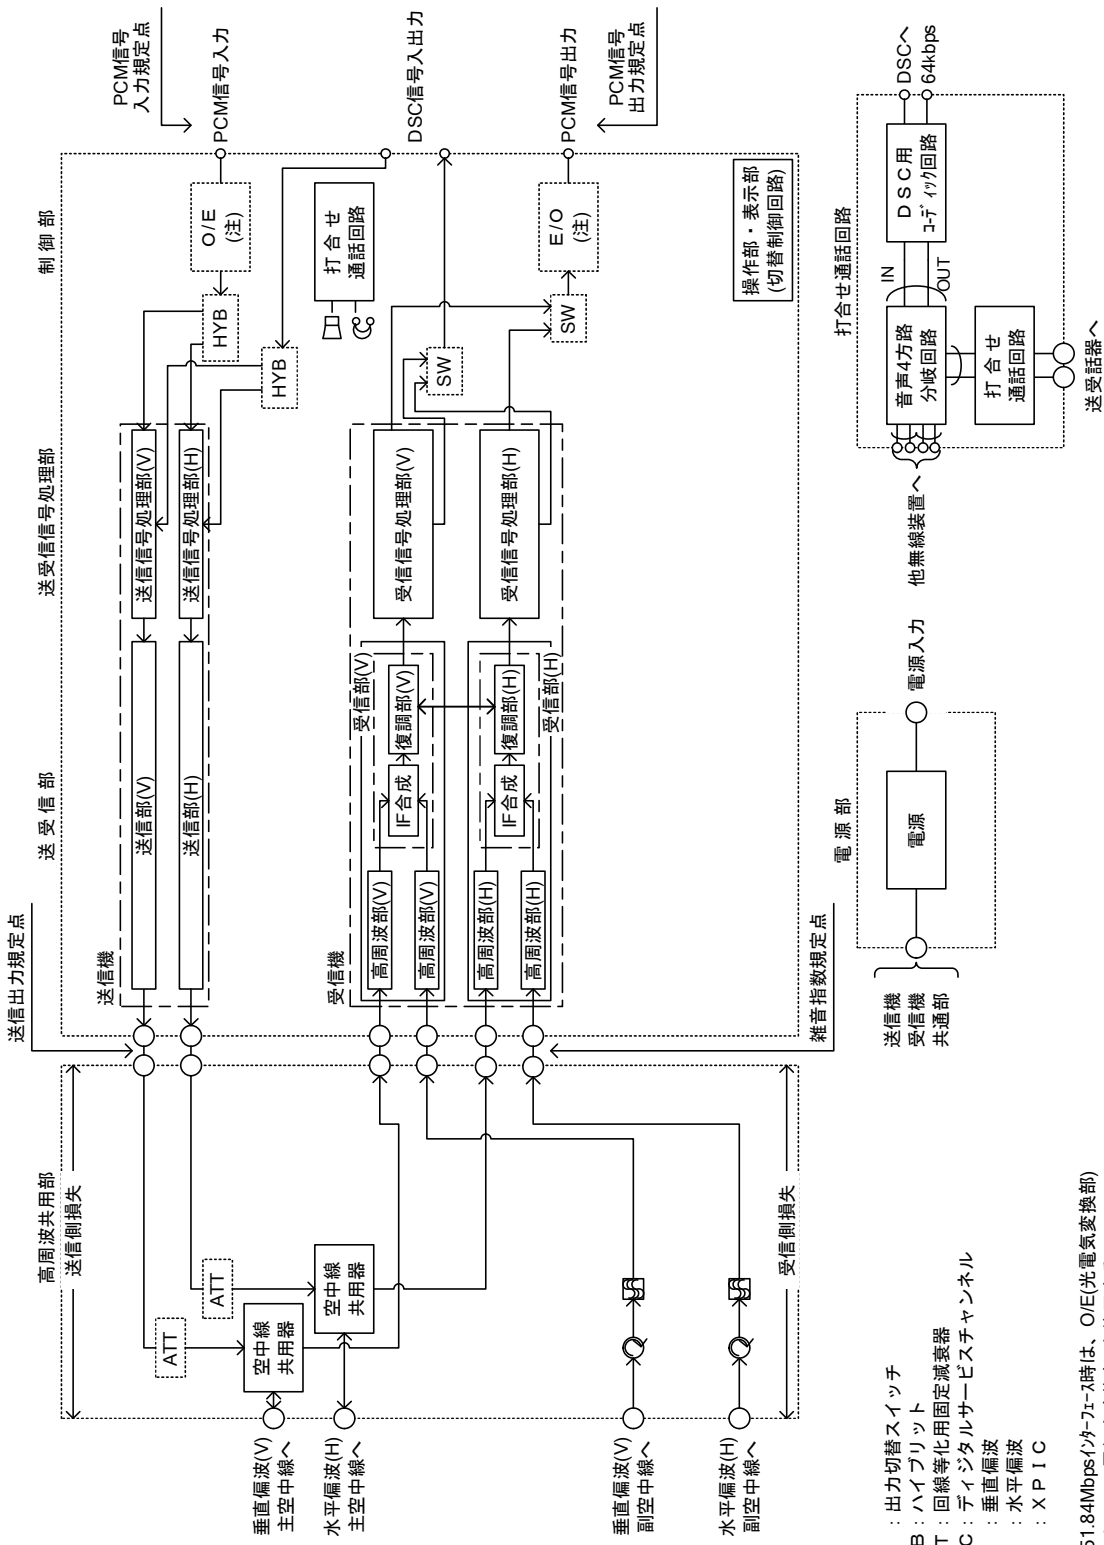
PCM信号
入力規定点

PCM信号入力

DSC信号入出力

PCM信号出力

PCM信号
出力規定点

DSCへ
64kbps

制御部

O/E
(注)

HYB

HYB

打合せ
通話回路

SW

SW

E/O
(注)

操作部・表示部
(切替制御回路)

打合せ通話回路

DSC用
ｺｰﾃﾞｨｯｸ回路

IN

OUT

音声4方路
分岐回路

打合せ
通話回路

他無線装置へ

送話器へ

送受信号処理部

送信信号処理部(V)

送信信号処理部(H)

受信信号処理部(V)

受信信号処理部(H)

送受信部

送信機

送信部(V)

送信部(H)

受信機

受信部(V)

高周波部(V)

高周波部(V)

IF合成

復調部(V)

高周波部(H)

高周波部(H)

IF合成

復調部(H)

受信部(H)

電源部

電源

電源入力

送信機
受信機
共通部

送信出力規定点

雑音指数規定点

高周波共用部

送信側損失

受信側損失

ATT

ATT

空中線
共用器

空中線
共用器

垂直偏波(V)
主空中線へ

水平偏波(H)
主空中線へ

垂直偏波(V)
副空中線へ

水平偏波(H)
副空中線へ

：出力切替スイッチ
B：ハイブリット
T：回線等化用固定減衰器
C：ディジタルサービスチャンネル
：垂直偏波
：水平偏波
：XPIC

51.84Mbpsｲﾝﾀｰﾌｪｰｽ時は、O/E(光電気変換部)
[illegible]